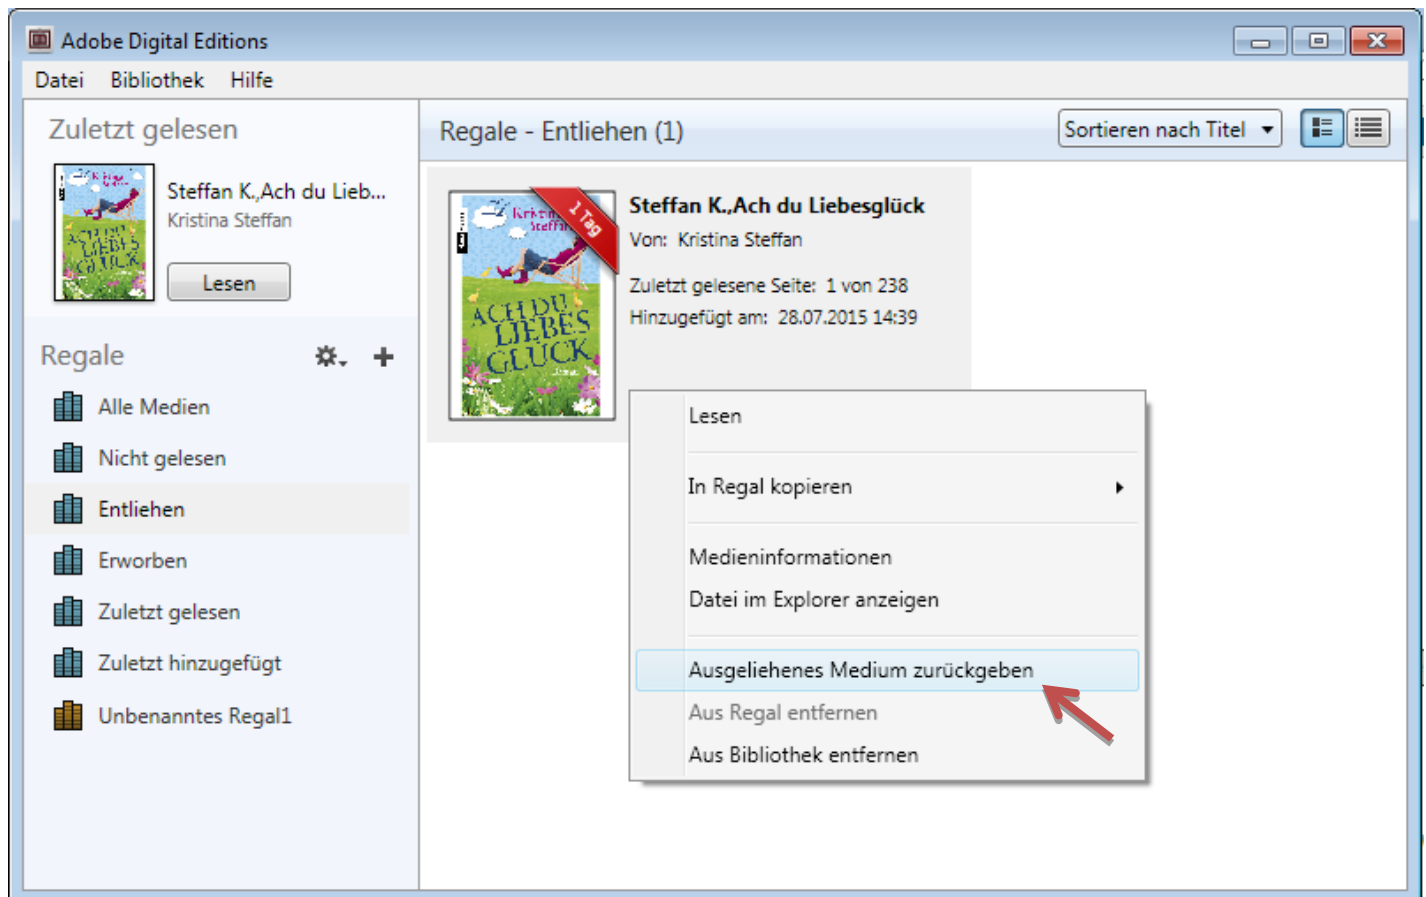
Adobe Digital Editions

Datei Bibliothek Hilfe

Zuletzt gelesen

Steffan K.,Ach du Lieb...
Kristina Steffan

Lesen

Regale

Alle Medien
Nicht gelesen
Entliehen
Erworben
Zuletzt gelesen
Zuletzt hinzugefügt
Unbenanntes Regal1

Regale - Entliehen (1)

Sortieren nach Titel

1 Tag

Kristina Steffan

ACH DU LIEBES GLÜCK

Steffan K.,Ach du Liebesglück
Von: Kristina Steffan
Zuletzt gelesene Seite: 1 von 238
Hinzugefügt am: 28.07.2015 14:39

Lesen
In Regal kopieren
Medieninformationen
Datei im Explorer anzeigen
Ausgeliehenes Medium zurückgeben
Aus Regal entfernen
Aus Bibliothek entfernen